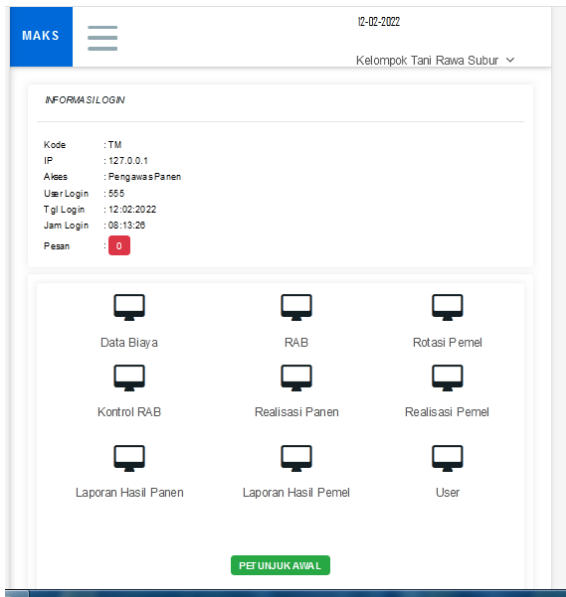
MAKS

12-02-2022

Kelompok Tani Rawa Subur

INFORMASI LOGIN

| | |
|---|---|
| Kode | : TM |
| IP | : 127.0.0.1 |
| Akses | : Pengawas Panen |
| User Login | : 555 |
| Tgl Login | : 12:02:2022 |
| Jam Login | : 08:13:26 |
| Pesan | : 0 |

Data Biaya

RAB

Rotasi Pemel

Kontrol RAB

Realisasi Panen

Realisasi Pemel

Laporan Hasil Panen

Laporan Hasil Pemel

User

PETUNJUK AWAL